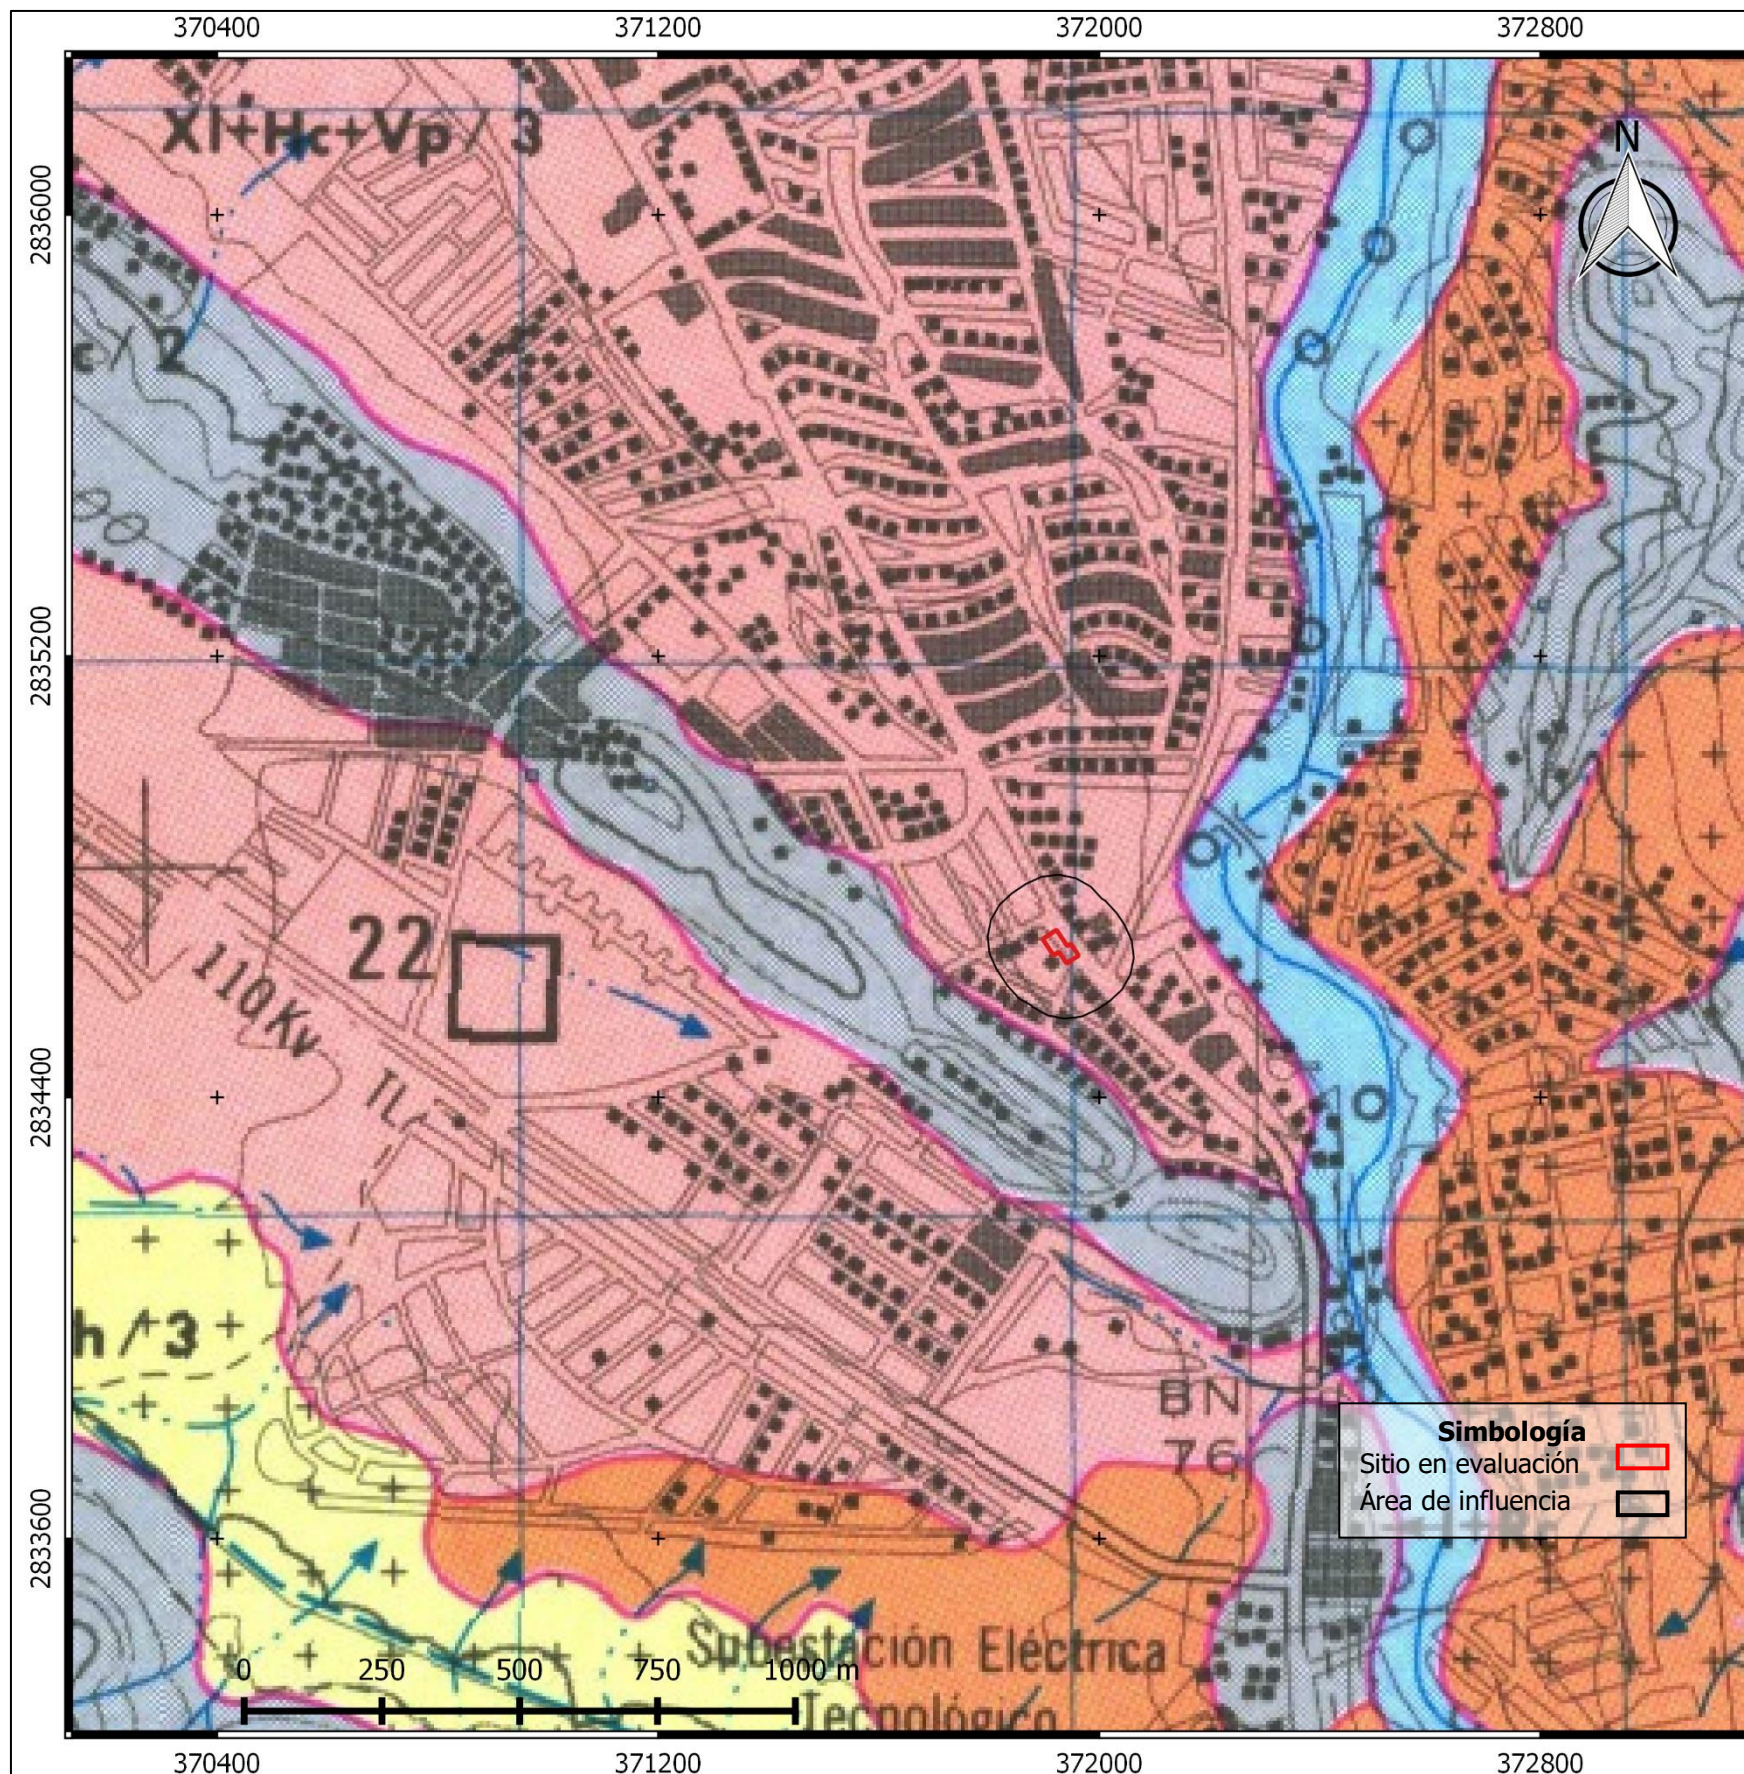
370400 371200 372000 372800

2836000
2835200
2834400
2833600

Xl+Hc+Vp / 3

c / 2

22

110Kv

TL

h / 3

BN
76

Subestación Eléctrica
Tecnológico

N

Simbología
Sitio en evaluación
Área de influencia

0 250 500 750 1000 m

370400 371200 372000 372800